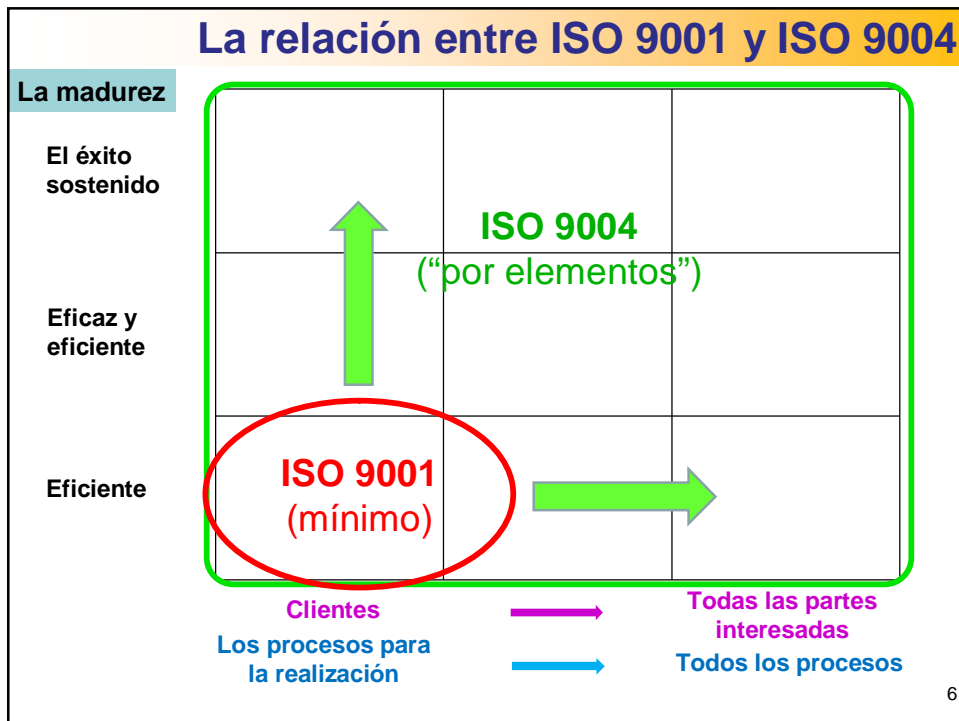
La relación entre ISO 9001 y ISO 9004

La madurez

El éxito sostenido

Eficaz y eficiente

Eficiente

ISO 9004
("por elementos")

ISO 9001
(mínimo)

Clientes

Los procesos para la realización

Todas las partes interesadas

Todos los procesos

6